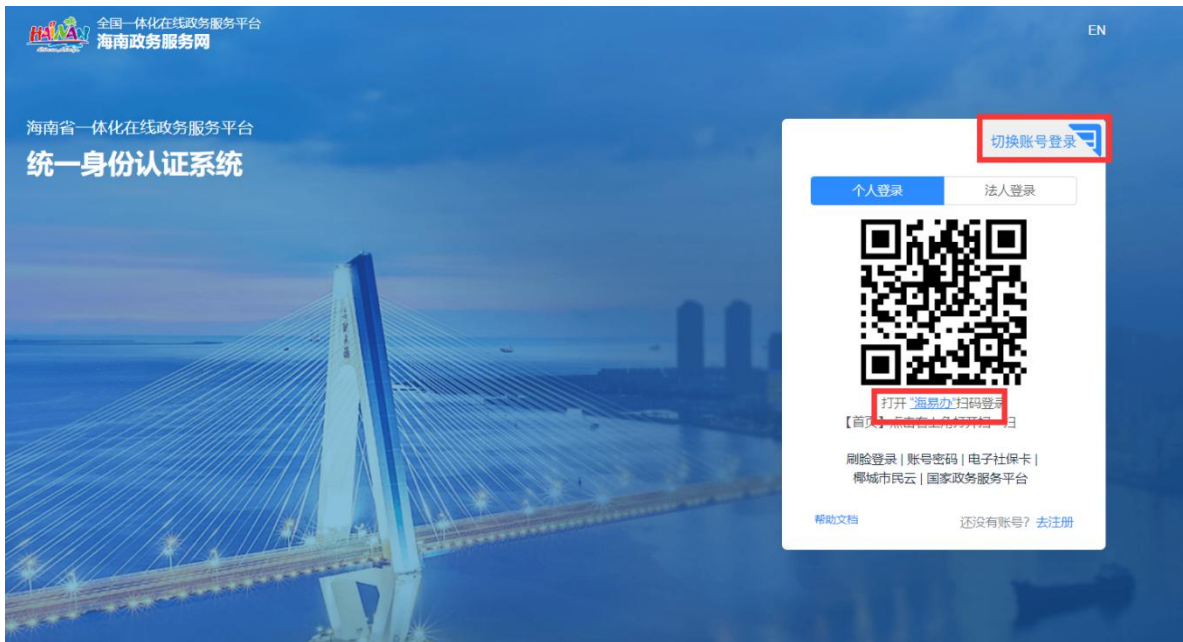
HAINAN

全国一体化在线政务服务平台
海南政务服务网

EN

海南省一体化在线政务服务平台
统一身份认证系统

切换账号登录

个人登录 法人登录

打开"海易办"扫码登录
【首页】点击右上角打开扫一扫

刷脸登录 | 账号密码 | 电子社保卡 |
椰城市民云 | 国家政务服务平台

帮助文档

还没有账号? 去注册